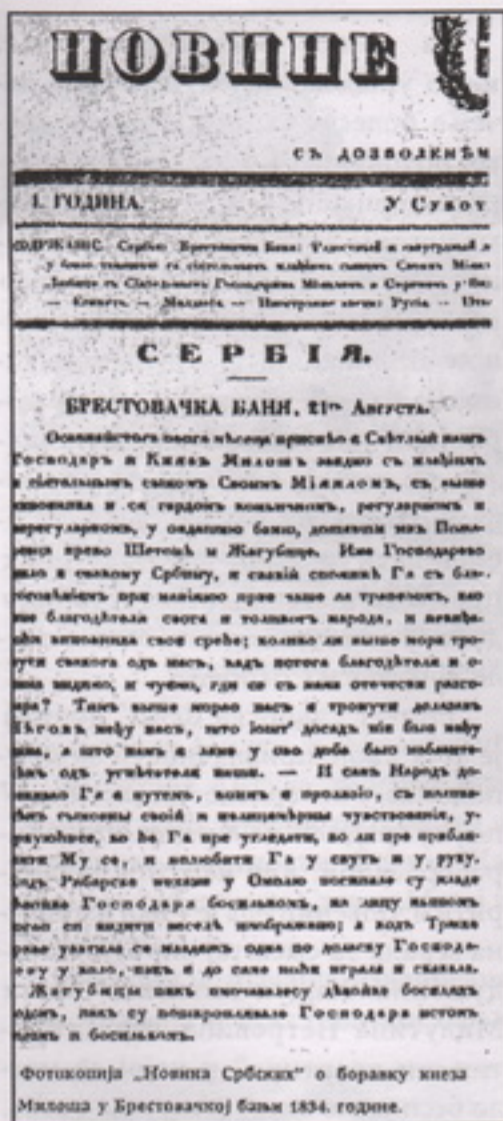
НОВИНЕ

съ дозволенѣмъ

I. ГОДИНА.

У Субот

СОДРЖАНIЕ. Сербiя: Брестовачка Баня: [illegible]

СЕРБIЯ.

БРЕСТОВАЧКА БАНЯ, 21го Августа.

Осамнайстога овога мѣсеца пріиде а Свѣтлый нашъ Господаръ и Княѕъ Милошъ заедно съ изящнымъ и свѣтлымъ сыномъ Своимъ Михаиломъ, съ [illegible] и са гардомъ коньичкомъ, регуларномъ и нерегуларномъ, у овдашню баню, дошавши изъ Пожаревца право Шетоньѣ и Жагубице. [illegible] Господарево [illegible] Србину, и свакій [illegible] Га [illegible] что ли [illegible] благодѣтеля свога и толикогъ народа, и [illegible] своя срећа; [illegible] сваког одъ насъ, кадъ потого благодѣтеля и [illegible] видимо, и чуемо, гди се съ нама отечески разговара? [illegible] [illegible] Његовъ међу насъ, што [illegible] досадъ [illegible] међу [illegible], а што намъ е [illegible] у ово доба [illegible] одъ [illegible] нашы. — И самъ Народъ до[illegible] Га е путемъ, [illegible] е пролазіо, съ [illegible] сердцемъ свои и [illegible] чувствованіе, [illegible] Га пре угледати, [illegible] приближити Му се, и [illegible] Га у скуть и у руку. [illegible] Рибарске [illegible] у Омолю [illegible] су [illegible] Господара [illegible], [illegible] лицу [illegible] се видити весель изображеню; а кодъ Тркача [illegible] увател се младежь одма по доласку Господару у коло, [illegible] и до саме ноћи играли и скакали. Жагубицы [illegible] двойно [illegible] одъ, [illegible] су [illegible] Господара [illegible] и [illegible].

Фотокопија „Новина Србских" о боравку кнеза Милоша у Брестовачкој бањи 1834. године.